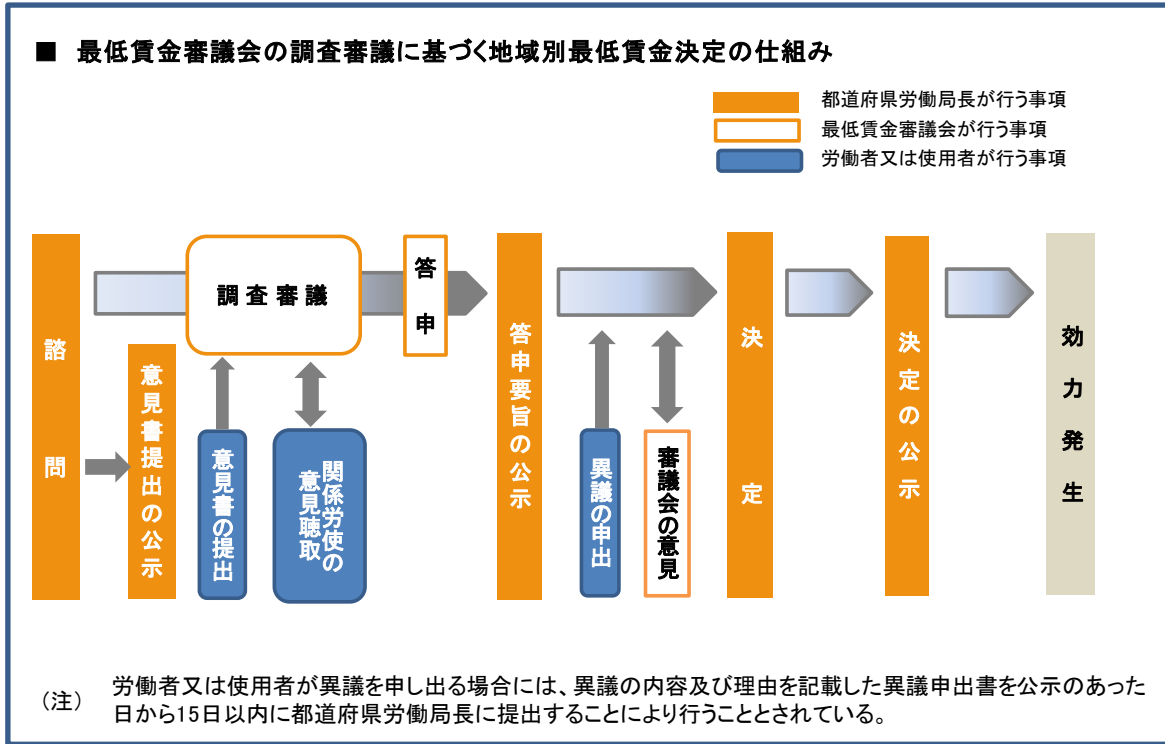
■ 最低賃金審議会の調査審議に基づく地域別最低賃金決定の仕組み

都道府県労働局長が行う事項
最低賃金審議会が行う事項
労働者又は使用者が行う事項

諮問

意見書提出の公示

意見書の提出

調査審議

関係労使の意見聴取

答申

答申要旨の公示

異議の申出

審議会の意見

決定

決定の公示

効力発生

（注） 労働者又は使用者が異議を申し出る場合には、異議の内容及び理由を記載した異議申出書を公示のあった日から15日以内に都道府県労働局長に提出することにより行うこととされている。